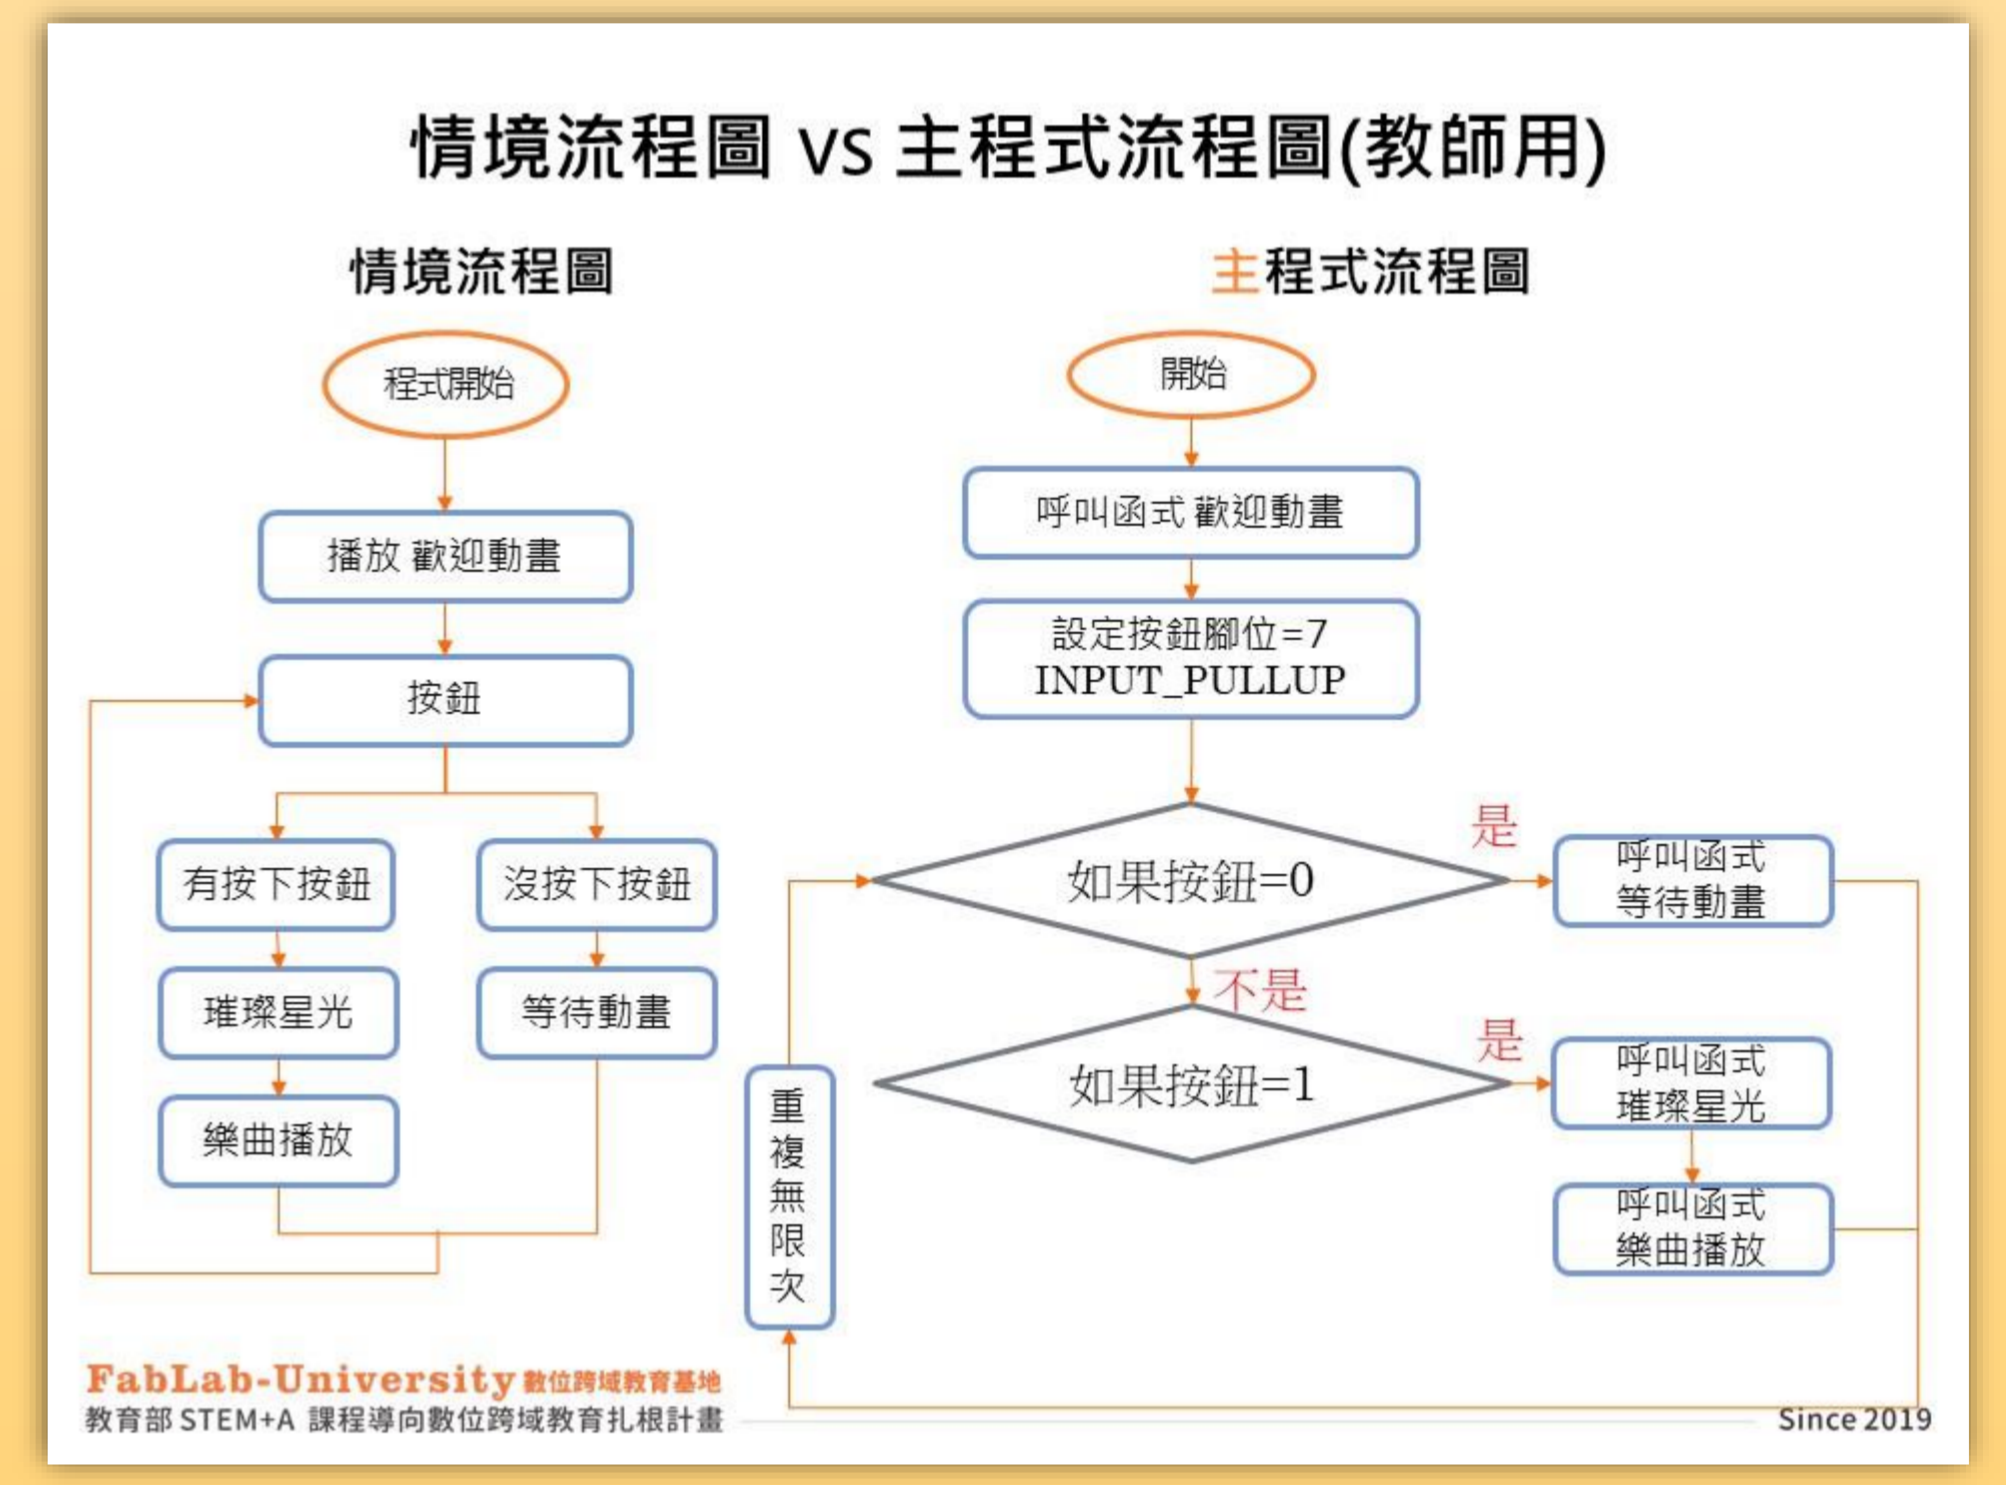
情境流程圖 vs 主程式流程圖(教師用)

情境流程圖

程式開始

播放 歡迎動畫

按鈕

有按下按鈕

沒按下按鈕

璀璨星光

等待動畫

樂曲播放

主程式流程圖

開始

呼叫函式 歡迎動畫

設定按鈕腳位=7 INPUT_PULLUP

如果按鈕=0

是

呼叫函式 等待動畫

不是

如果按鈕=1

是

呼叫函式 璀璨星光

呼叫函式 樂曲播放

重複無限次

FabLab-University 數位跨域教育基地
教育部 STEM+A 課程導向數位跨域教育扎根計畫

Since 2019